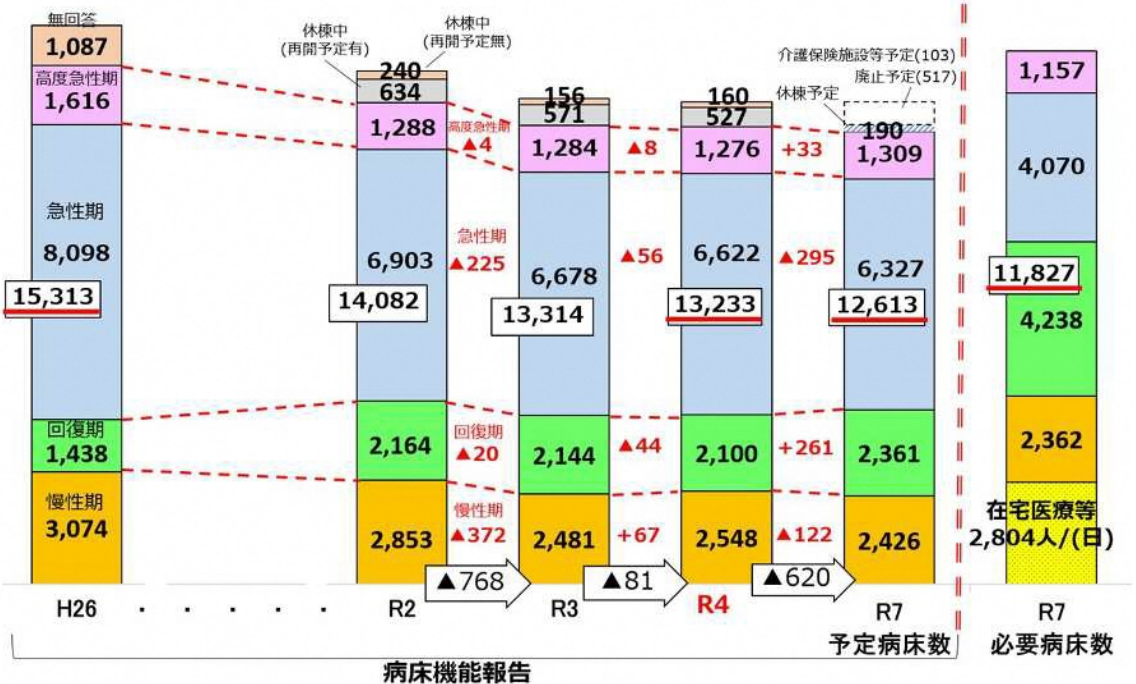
無回答
1,087
高度急性期
1,616
急性期
8,098
15,313
回復期
1,438
慢性期
3,074

休棟中
(再開予定有)
休棟中
(再開予定無)
240
634
1,288
6,903
14,082
2,164
2,853

高度急性期
▲4
急性期
▲225
回復期
▲20
慢性期
▲372

156
571
1,284
6,678
13,314
2,144
2,481

▲8
▲56
▲44
+67

160
527
1,276
6,622
13,233
2,100
2,548

+33
▲295
+261
▲122

介護保険施設等予定(103)
廃止予定(517)
休棟予定
190
1,309
6,327
12,613
2,361
2,426

1,157
4,070
11,827
4,238
2,362
在宅医療等
2,804人/(日)

▲768
▲81
▲620

H26 ・ ・ ・ ・ ・ R2 R3 R4 R7
予定病床数
R7
必要病床数
病床機能報告